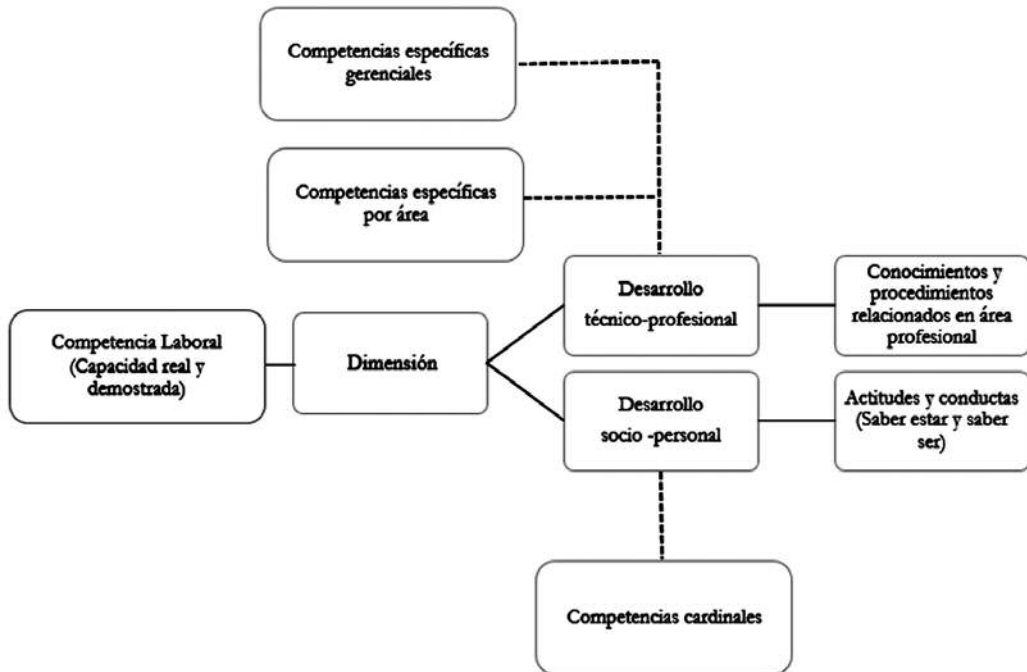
Competencias específicas gerenciales

Competencias específicas por área

Competencia Laboral (Capacidad real y demostrada)

Dimensión

Desarrollo técnico-profesional

Conocimientos y procedimientos relacionados en área profesional

Desarrollo socio -personal

Actitudes y conductas (Saber estar y saber ser)

Competencias cardinales